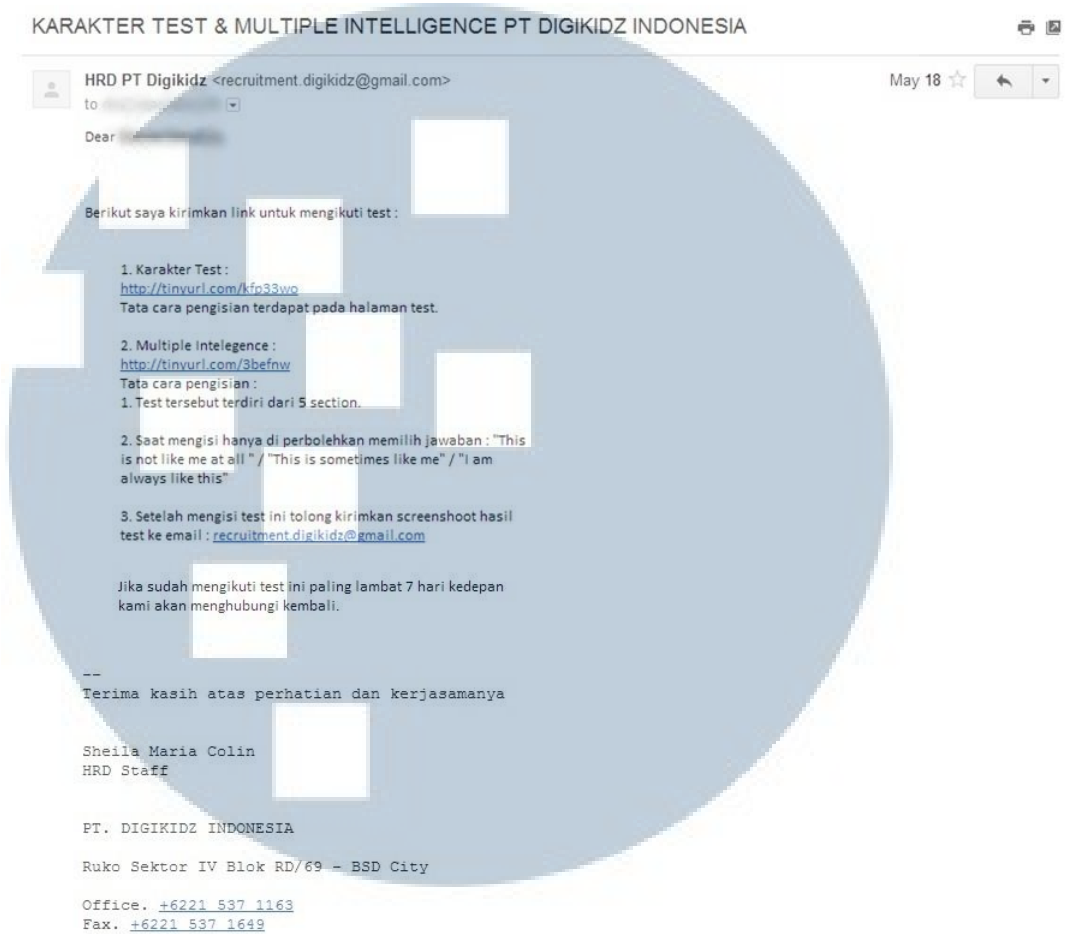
KARAKTER TEST & MULTIPLE INTELLIGENCE PT DIGIKIDZ INDONESIA

HRD PT Digikidz <recruitment.digikidz@gmail.com>
to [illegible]

May 18

Dear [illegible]

Berikut saya kirimkan link untuk mengikuti test :

1. Karakter Test :
http://tinyurl.com/kfp33wo
Tata cara pengisian terdapat pada halaman test.

2. Multiple Intelegence :
http://tinyurl.com/3befnw
Tata cara pengisian :
1. Test tersebut terdiri dari 5 section.

2. Saat mengisi hanya di perbolehkan memilih jawaban : "This is not like me at all " / "This is sometimes like me" / "I am always like this"

3. Setelah mengisi test ini tolong kirimkan screenshoot hasil test ke email : recruitment.digikidz@gmail.com

Jika sudah mengikuti test ini paling lambat 7 hari kedepan kami akan menghubungi kembali.

--
Terima kasih atas perhatian dan kerjasamanya

Sheila Maria Colin
HRD Staff

PT. DIGIKIDZ INDONESIA

Ruko Sektor IV Blok RD/69 - BSD City

Office. +6221 537 1163
Fax. +6221 537 1649